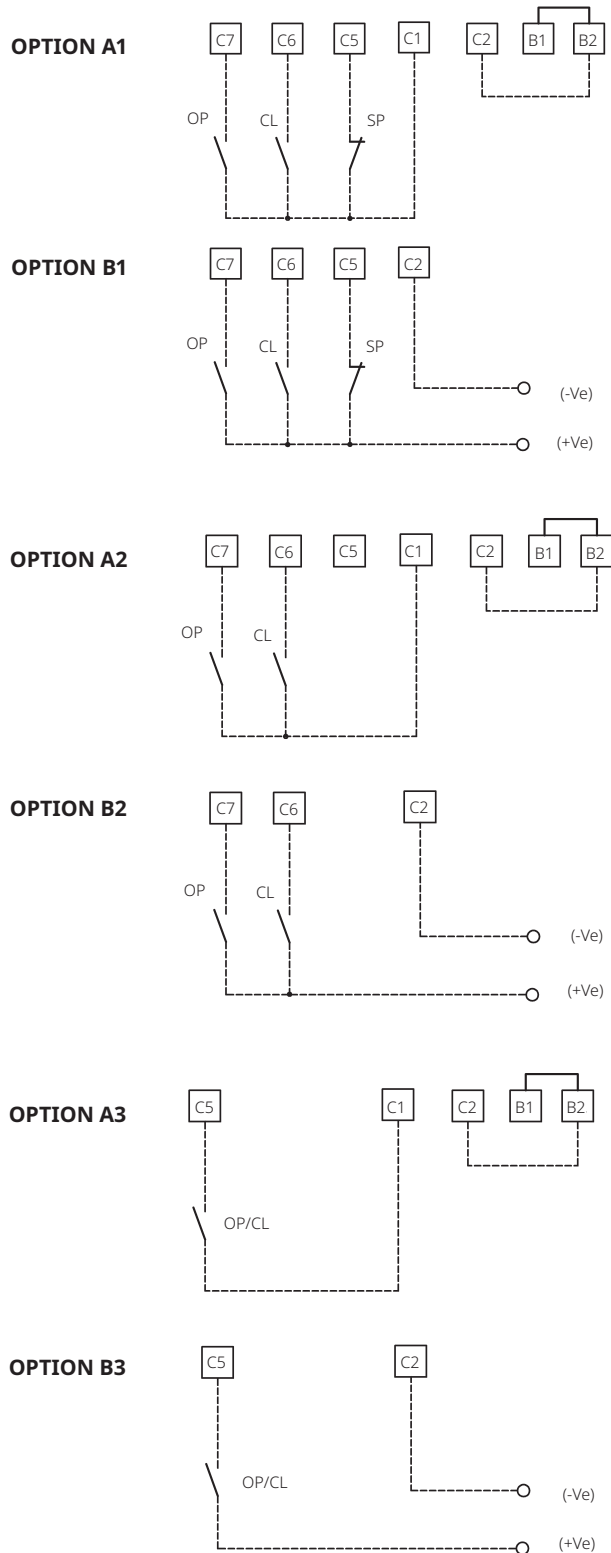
OPTION A1

C7 C6 C5 C1 C2 B1 B2

OP CL SP

OPTION B1

C7 C6 C5 C2

OP CL SP

(-Ve)

(+Ve)

OPTION A2

C7 C6 C5 C1 C2 B1 B2

OP CL

OPTION B2

C7 C6 C2

OP CL

(-Ve)

(+Ve)

OPTION A3

C5 C1 C2 B1 B2

OP/CL

OPTION B3

C5 C2

OP/CL

(-Ve)

(+Ve)